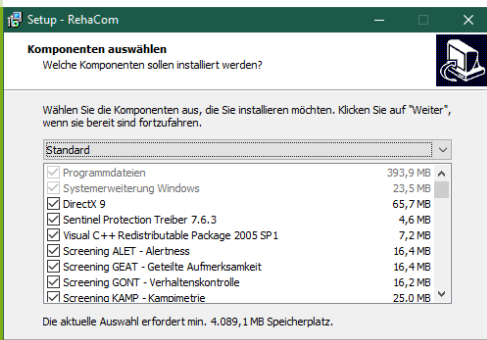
Setup - RehaCom

Komponenten auswählen
Welche Komponenten sollen installiert werden?

Wählen Sie die Komponenten aus, die Sie installieren möchten. Klicken Sie auf "Weiter", wenn sie bereit sind fortzufahren.

Standard

| | | |
|---|---|---|
| ☑ | Programmdateien | 393,9 MB |
| ☑ | Systemerweiterung Windows | 23,5 MB |
| ☑ | DirectX 9 | 65,7 MB |
| ☑ | Sentinel Protection Treiber 7.6.3 | 4,6 MB |
| ☑ | Visual C++ Redistributable Package 2005 SP1 | 7,2 MB |
| ☑ | Screening ALET - Alertness | 16,4 MB |
| ☑ | Screening GEAT - Geteilte Aufmerksamkeit | 16,4 MB |
| ☑ | Screening GONT - Verhaltenskontrolle | 16,2 MB |
| ☑ | Screening KAMP - Kampimetrie | 25,0 MB |

Die aktuelle Auswahl erfordert min. 4.089,1 MB Speicherplatz.